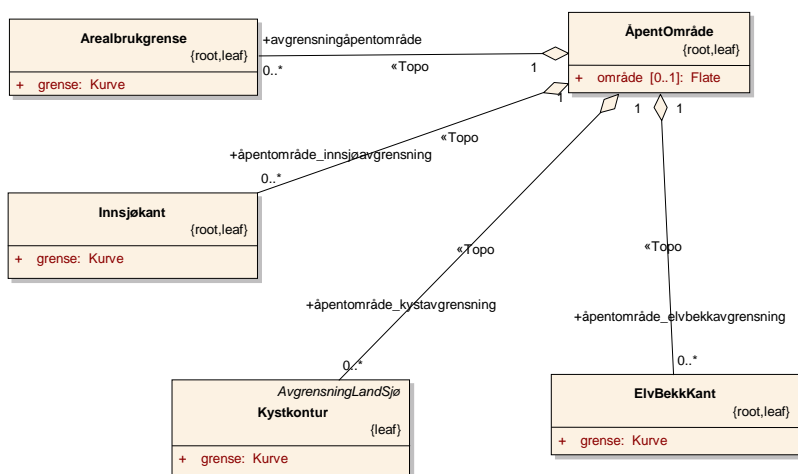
Arealbrukgrense
{root,leaf}
+ grense: Kurve

+avgrensningåpentområde
0..*
«Topo
1

ÅpentOmråde
{root,leaf}
+ område [0..1]: Flate

1
«Topo
+åpentområde_innsjøavgrensning
0..*

Innsjøkant
{root,leaf}
+ grense: Kurve

1
1
«Topo
«Topo
+åpentområde_kystavgrensning
+åpentområde_elvbekkavgrensning
0..*
0..*

AvgrensningLandSjø
Kystkontur
{leaf}
+ grense: Kurve

ElvBekkKant
{root,leaf}
+ grense: Kurve